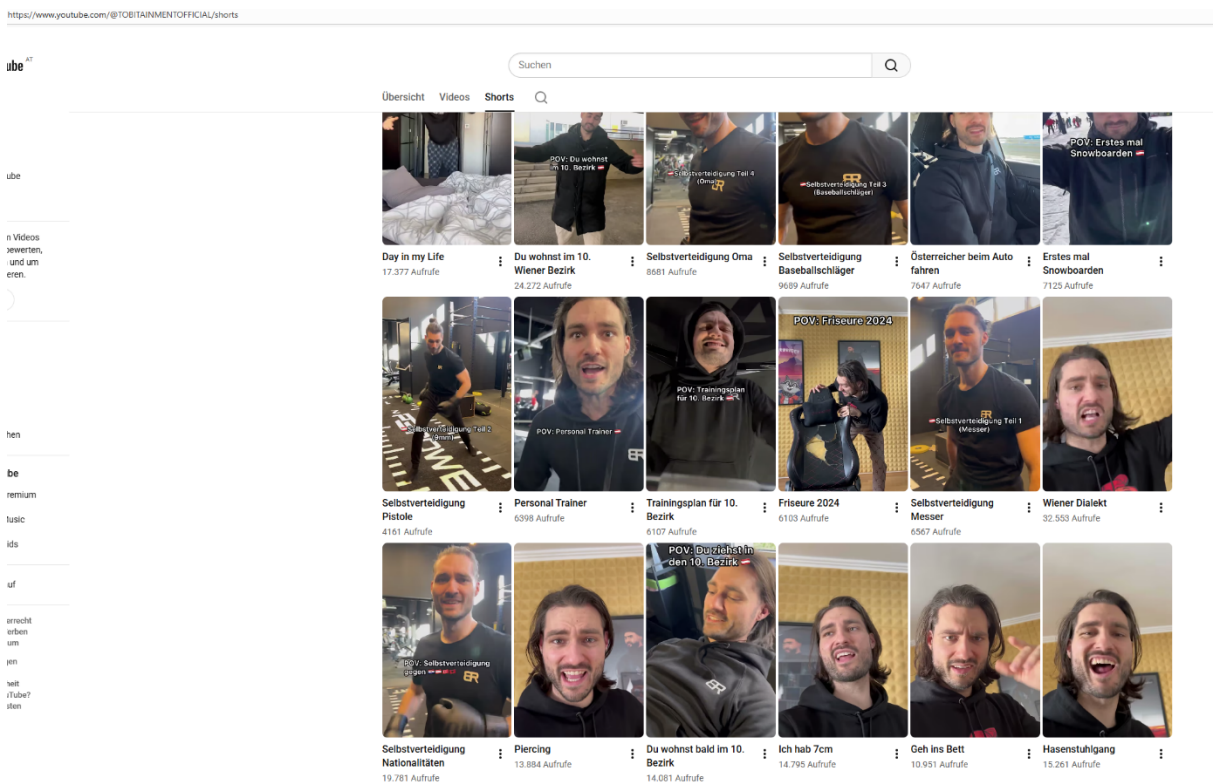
https://www.youtube.com/@TOBITAINMENTOFFICIAL/shorts

ube AT

Suchen

Übersicht Videos Shorts

ube

n Videos
bewerten,
und um
eren.

hen

be
remium
lusic
ids

uf

errecht
erben
um
gen

heit
uTube?
sten

POV: Du wohnst im 10. Bezirk

Selbstverteidigung Teil 4 (Oma)

Selbstverteidigung Teil 3 (Baseballschläger)

POV: Erstes mal Snowboarden

Day in my Life
17.377 Aufrufe

Du wohnst im 10. Wiener Bezirk
24.272 Aufrufe

Selbstverteidigung Oma
8681 Aufrufe

Selbstverteidigung Baseballschläger
9689 Aufrufe

Österreicher beim Auto fahren
7647 Aufrufe

Erstes mal Snowboarden
7125 Aufrufe

Selbstverteidigung Teil 2 (Waffe)

POV: Personal Trainer

POV: Trainingsplan für 10. Bezirk

POV: Friseure 2024

Selbstverteidigung Teil 1 (Messer)

Selbstverteidigung Pistole
4161 Aufrufe

Personal Trainer
6398 Aufrufe

Trainingsplan für 10. Bezirk
6107 Aufrufe

Friseure 2024
6103 Aufrufe

Selbstverteidigung Messer
6567 Aufrufe

Wiener Dialekt
32.553 Aufrufe

POV: Selbstverteidigung gegen

POV: Du ziehst in den 10. Bezirk

Selbstverteidigung Nationalitäten
19.781 Aufrufe

Piercing
13.884 Aufrufe

Du wohnst bald im 10. Bezirk
14.081 Aufrufe

Ich hab 7cm
14.795 Aufrufe

Geh ins Bett
10.951 Aufrufe

Hasenstuhlgang
15.261 Aufrufe